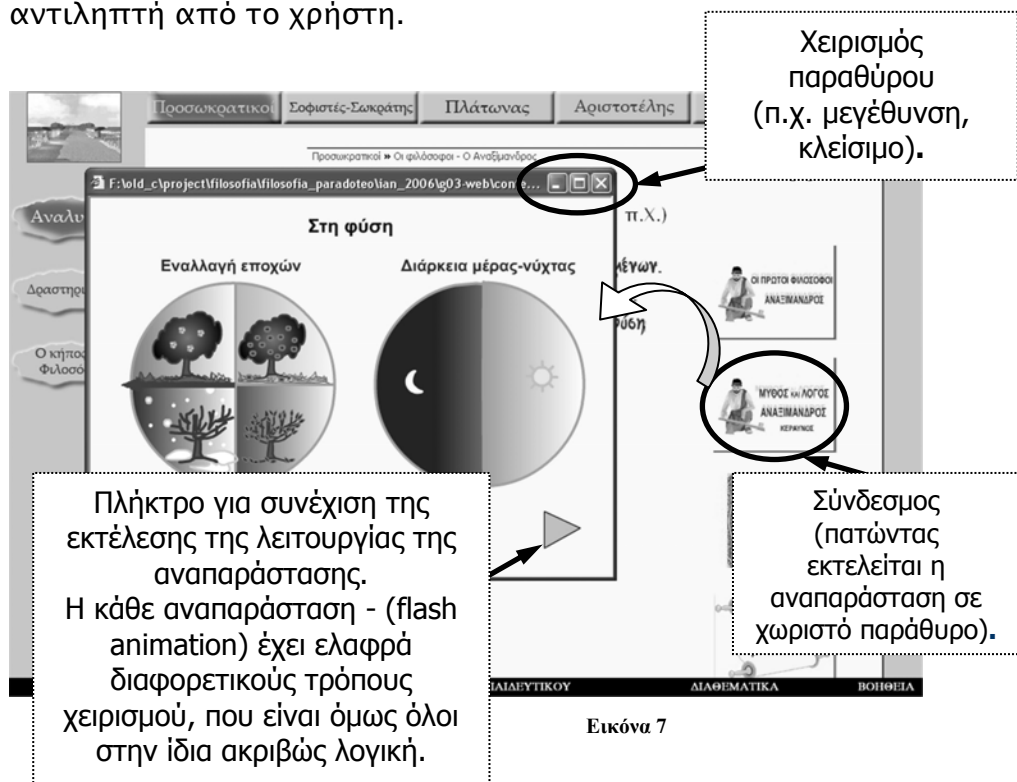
αντιληπτή από το χρήστη.

Χειρισμός παραθύρου (π.χ. μεγέθυνση, κλείσιμο).

Προσωκρατικοί | Σοφιστές-Σωκράτης | Πλάτωνας | Αριστοτέλης

Προσωκρατικοί » Οι φιλόσοφοι - Ο Αναξίμανδρος

F:\old_c\project\filosofia\filosofia_paradoteo\ian_2006\g03-web\con...

Αναλυ

Δραστηρ

Ο κήπος Φιλοσό

Στη φύση

Εναλλαγή εποχών

Διάρκεια μέρας-νύχτας

π.χ.)

λέγων.

φύση

ΟΙ ΠΡΩΤΟΙ ΦΙΛΟΣΟΦΟΙ ΑΝΑΞΙΜΑΝΔΡΟΣ

ΜΥΘΟΣ και ΛΟΓΟΣ ΑΝΑΞΙΜΑΝΔΡΟΣ ΚΕΡΑΥΝΟΣ

Πλήκτρο για συνέχιση της εκτέλεσης της λειτουργίας της αναπαράστασης. Η κάθε αναπαράσταση - (flash animation) έχει ελαφρά διαφορετικούς τρόπους χειρισμού, που είναι όμως όλοι στην ίδια ακριβώς λογική.

Σύνδεσμος (πατώντας εκτελείται η αναπαράσταση σε χωριστό παράθυρο).

ΙΑΙΔΕΥΤΙΚΟΥ | ΔΙΑΘΕΜΑΤΙΚΑ | ΒΟΗΘΕΙΑ

Εικόνα 7